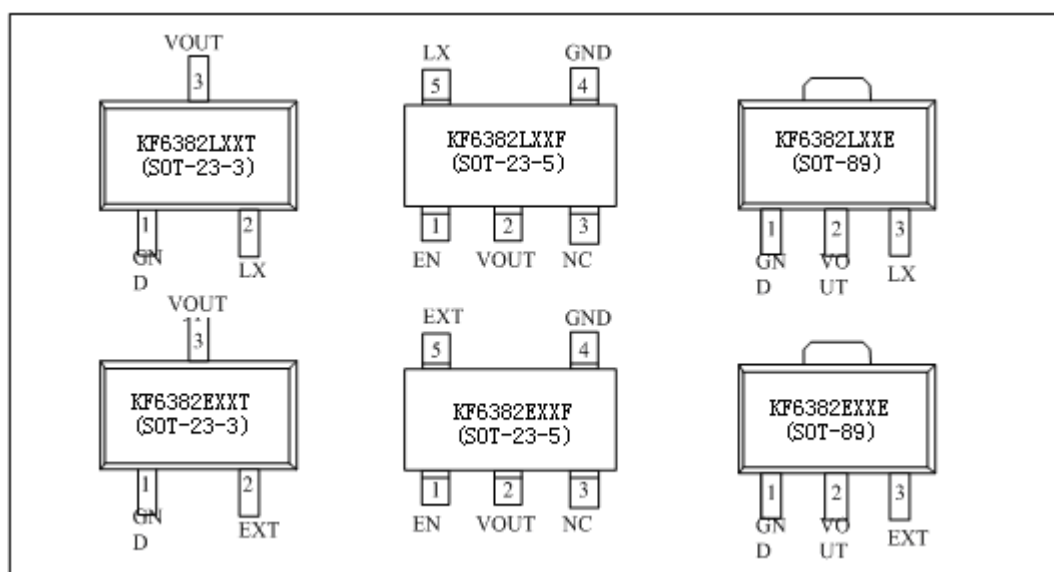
VOUT
3
KF6382LXXT
(SOT-23-3)
1
GN
D
2
LX

LX
5
GND
4
KF6382LXXF
(SOT-23-5)
1
EN
2
VOUT
3
NC

KF6382LXXE
(SOT-89)
1
GN
D
2
VO
UT
3
LX

VOUT
3
KF6382EXXT
(SOT-23-3)
1
GN
D
2
EXT

EXT
5
GND
4
KF6382EXXF
(SOT-23-5)
1
EN
2
VOUT
3
NC

KF6382EXXE
(SOT-89)
1
GN
D
2
VO
UT
3
EXT